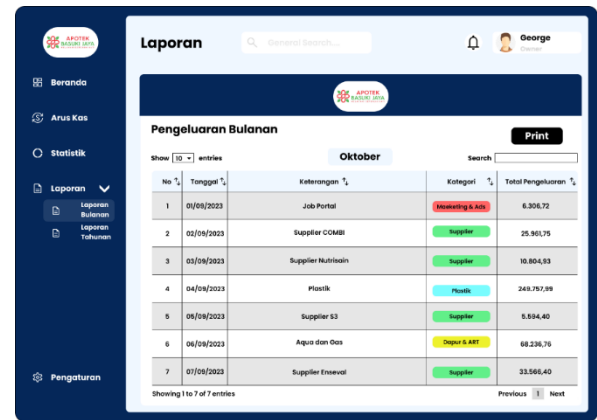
APOTEK BASURI JAYA

Beranda

Arus Kas

Statistik

Laporan

Laporan Bulanan

Laporan Tahunan

Pengaturan

Laporan

General Search...

George
Owner

APOTEK BASURI JAYA

Pengeluaran Bulanan

Print

Show 10 entries

Oktober

Search

| No | Tanggal | Keterangan | Kategori | Total Pengeluaran |
|---|---|---|---|---|
| 1 | 01/09/2023 | Job Portal | Marketing & Ads | 6.306,72 |
| 2 | 02/09/2023 | Supplier COMBI | Supplier | 25.961,75 |
| 3 | 03/09/2023 | Supplier Nutrisain | Supplier | 10.804,93 |
| 4 | 04/09/2023 | Plastik | Plastik | 249.757,99 |
| 5 | 05/09/2023 | Supplier S3 | Supplier | 5.594,40 |
| 6 | 06/09/2023 | Aqua dan Gas | Dapur & ART | 68.236,76 |
| 7 | 07/09/2023 | Supplier Enseval | Supplier | 33.566,40 |

Showing 1 to 7 of 7 entries

Previous 1 Next